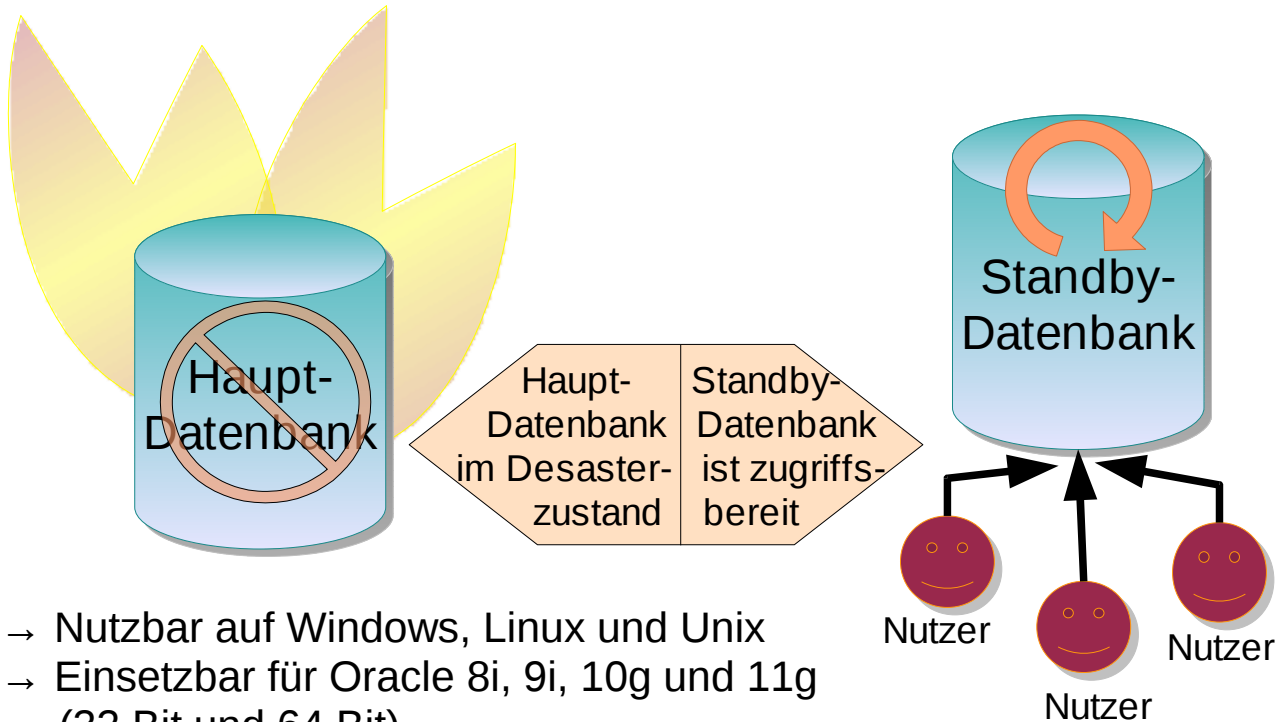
Haupt-Datenbank

Haupt-Datenbank im Desaster-zustand

Standby-Datenbank ist zugriffs-bereit

Standby-Datenbank

Nutzer

Nutzer

Nutzer

→ Nutzbar auf Windows, Linux und Unix

→ Einsetzbar für Oracle 8i, 9i, 10g und 11g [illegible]